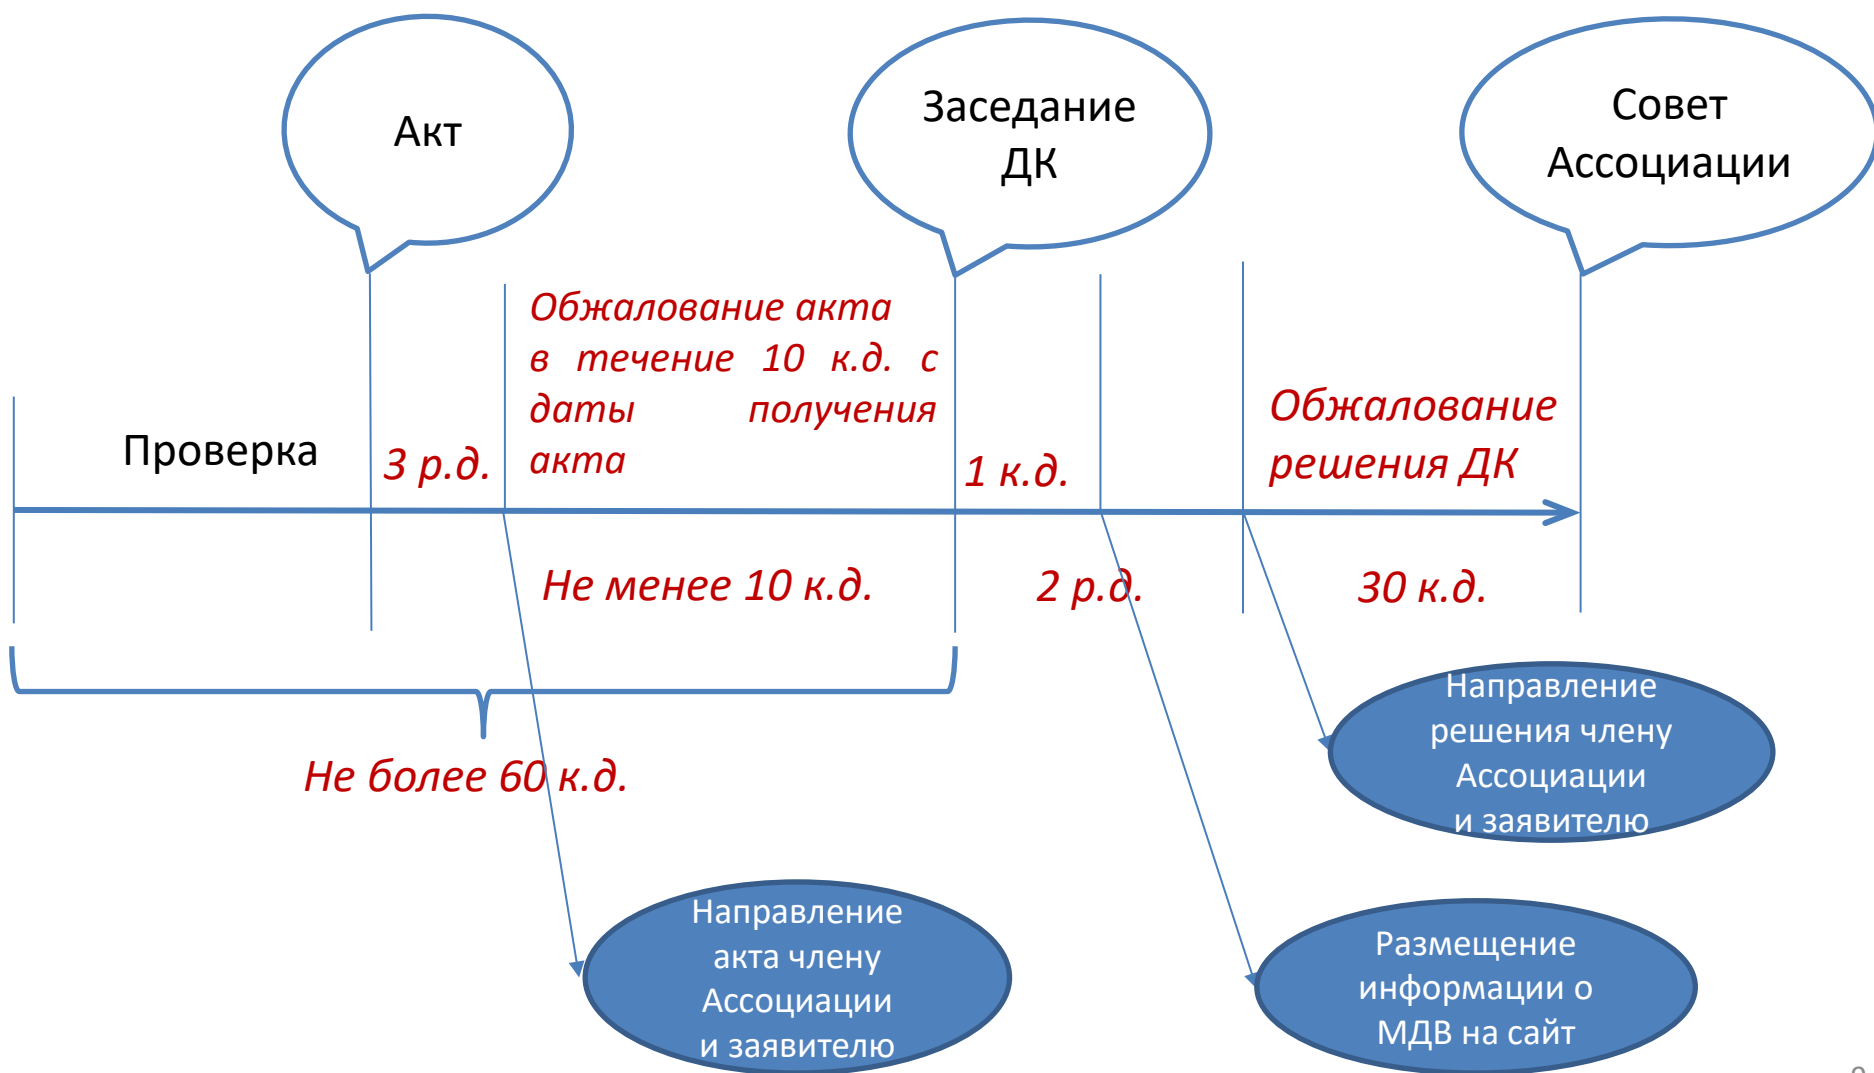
Акт

Заседание ДК

Совет Ассоциации

Проверка

3 р.д.

Обжалование акта в течение 10 к.д. с даты получения акта

1 к.д.

Обжалование решения ДК

Не менее 10 к.д.

2 р.д.

30 к.д.

Не более 60 к.д.

Направление решения члену Ассоциации и заявителю

Направление акта члену Ассоциации и заявителю

Размещение информации о МДВ на сайт